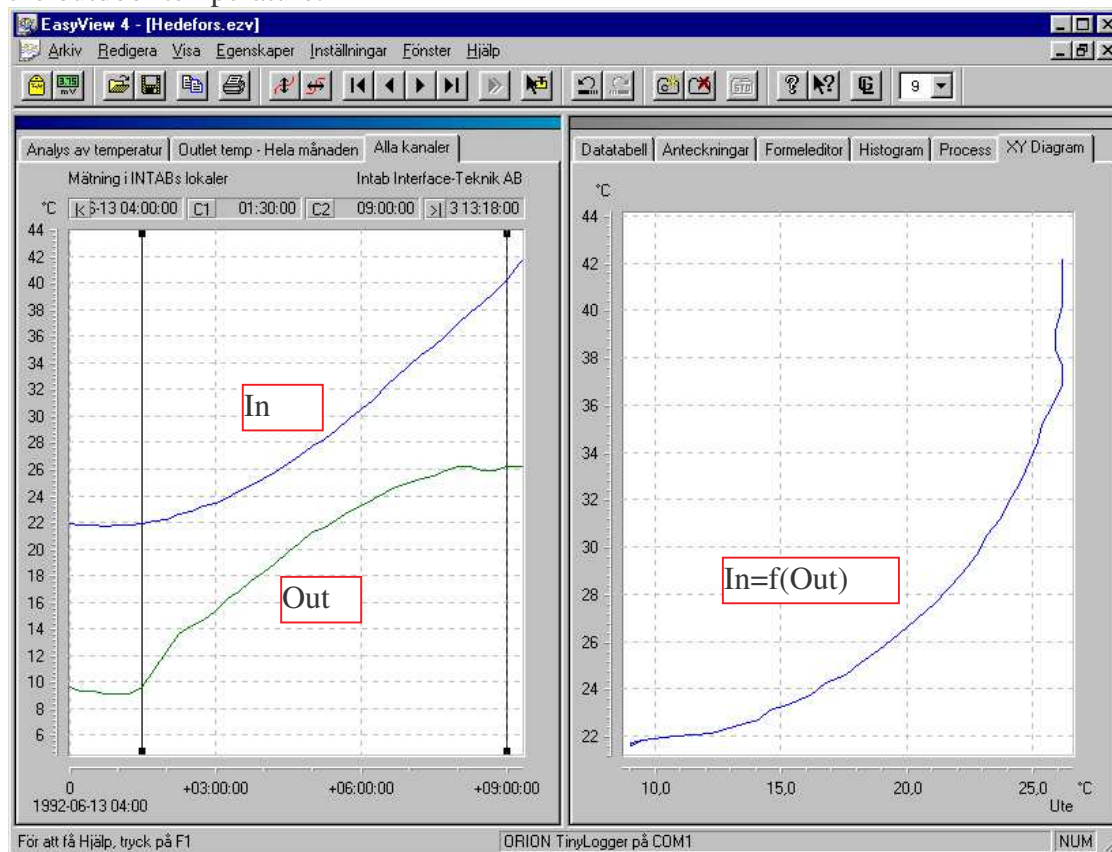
EasyView 4 - [Hedefors.ezv]

Arkiv Redigera Visa Egenskaper Inställningar Fönster Hjälp

9

Analys av temperatur | Outlet temp - Hela månaden | Alla kanaler

Mätning i INTABs lokaler Intab Interface-Teknik AB

°C |< 6-13 04:00:00 C1 01:30:00 C2 09:00:00 >| 3 13:18:00

44 42 40 38 36 34 32 30 28 26 24 22 20 18 16 14 12 10 8 6

In

Out

0 +03:00:00 +06:00:00 +09:00:00
1992-06-13 04:00

Datatabell | Anteckningar | Formeleditor | Histogram | Process | XY Diagram

°C

44 42 40 38 36 34 32 30 28 26 24 22

In=f(Out)

10,0 15,0 20,0 25,0 °C
Ute

För att få Hjälp, tryck på F1 ORION TinyLogger på COM1 NUM